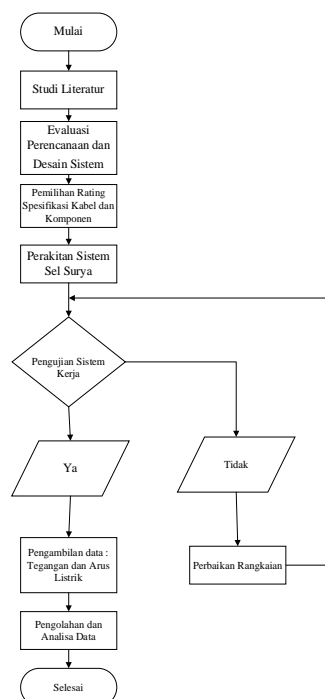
Mulai

Studi Literatur

Evaluasi Perencanaan dan Desain Sistem

Pemilihan Rating Spesifikasi Kabel dan Komponen

Perakitan Sistem Sel Surya

Pengujian Sistem Kerja

Ya

Tidak

Pengambilan data : Tegangan dan Arus Listrik

Perbaikan Rangkaian

Pengolahan dan Analisa Data

Selesai